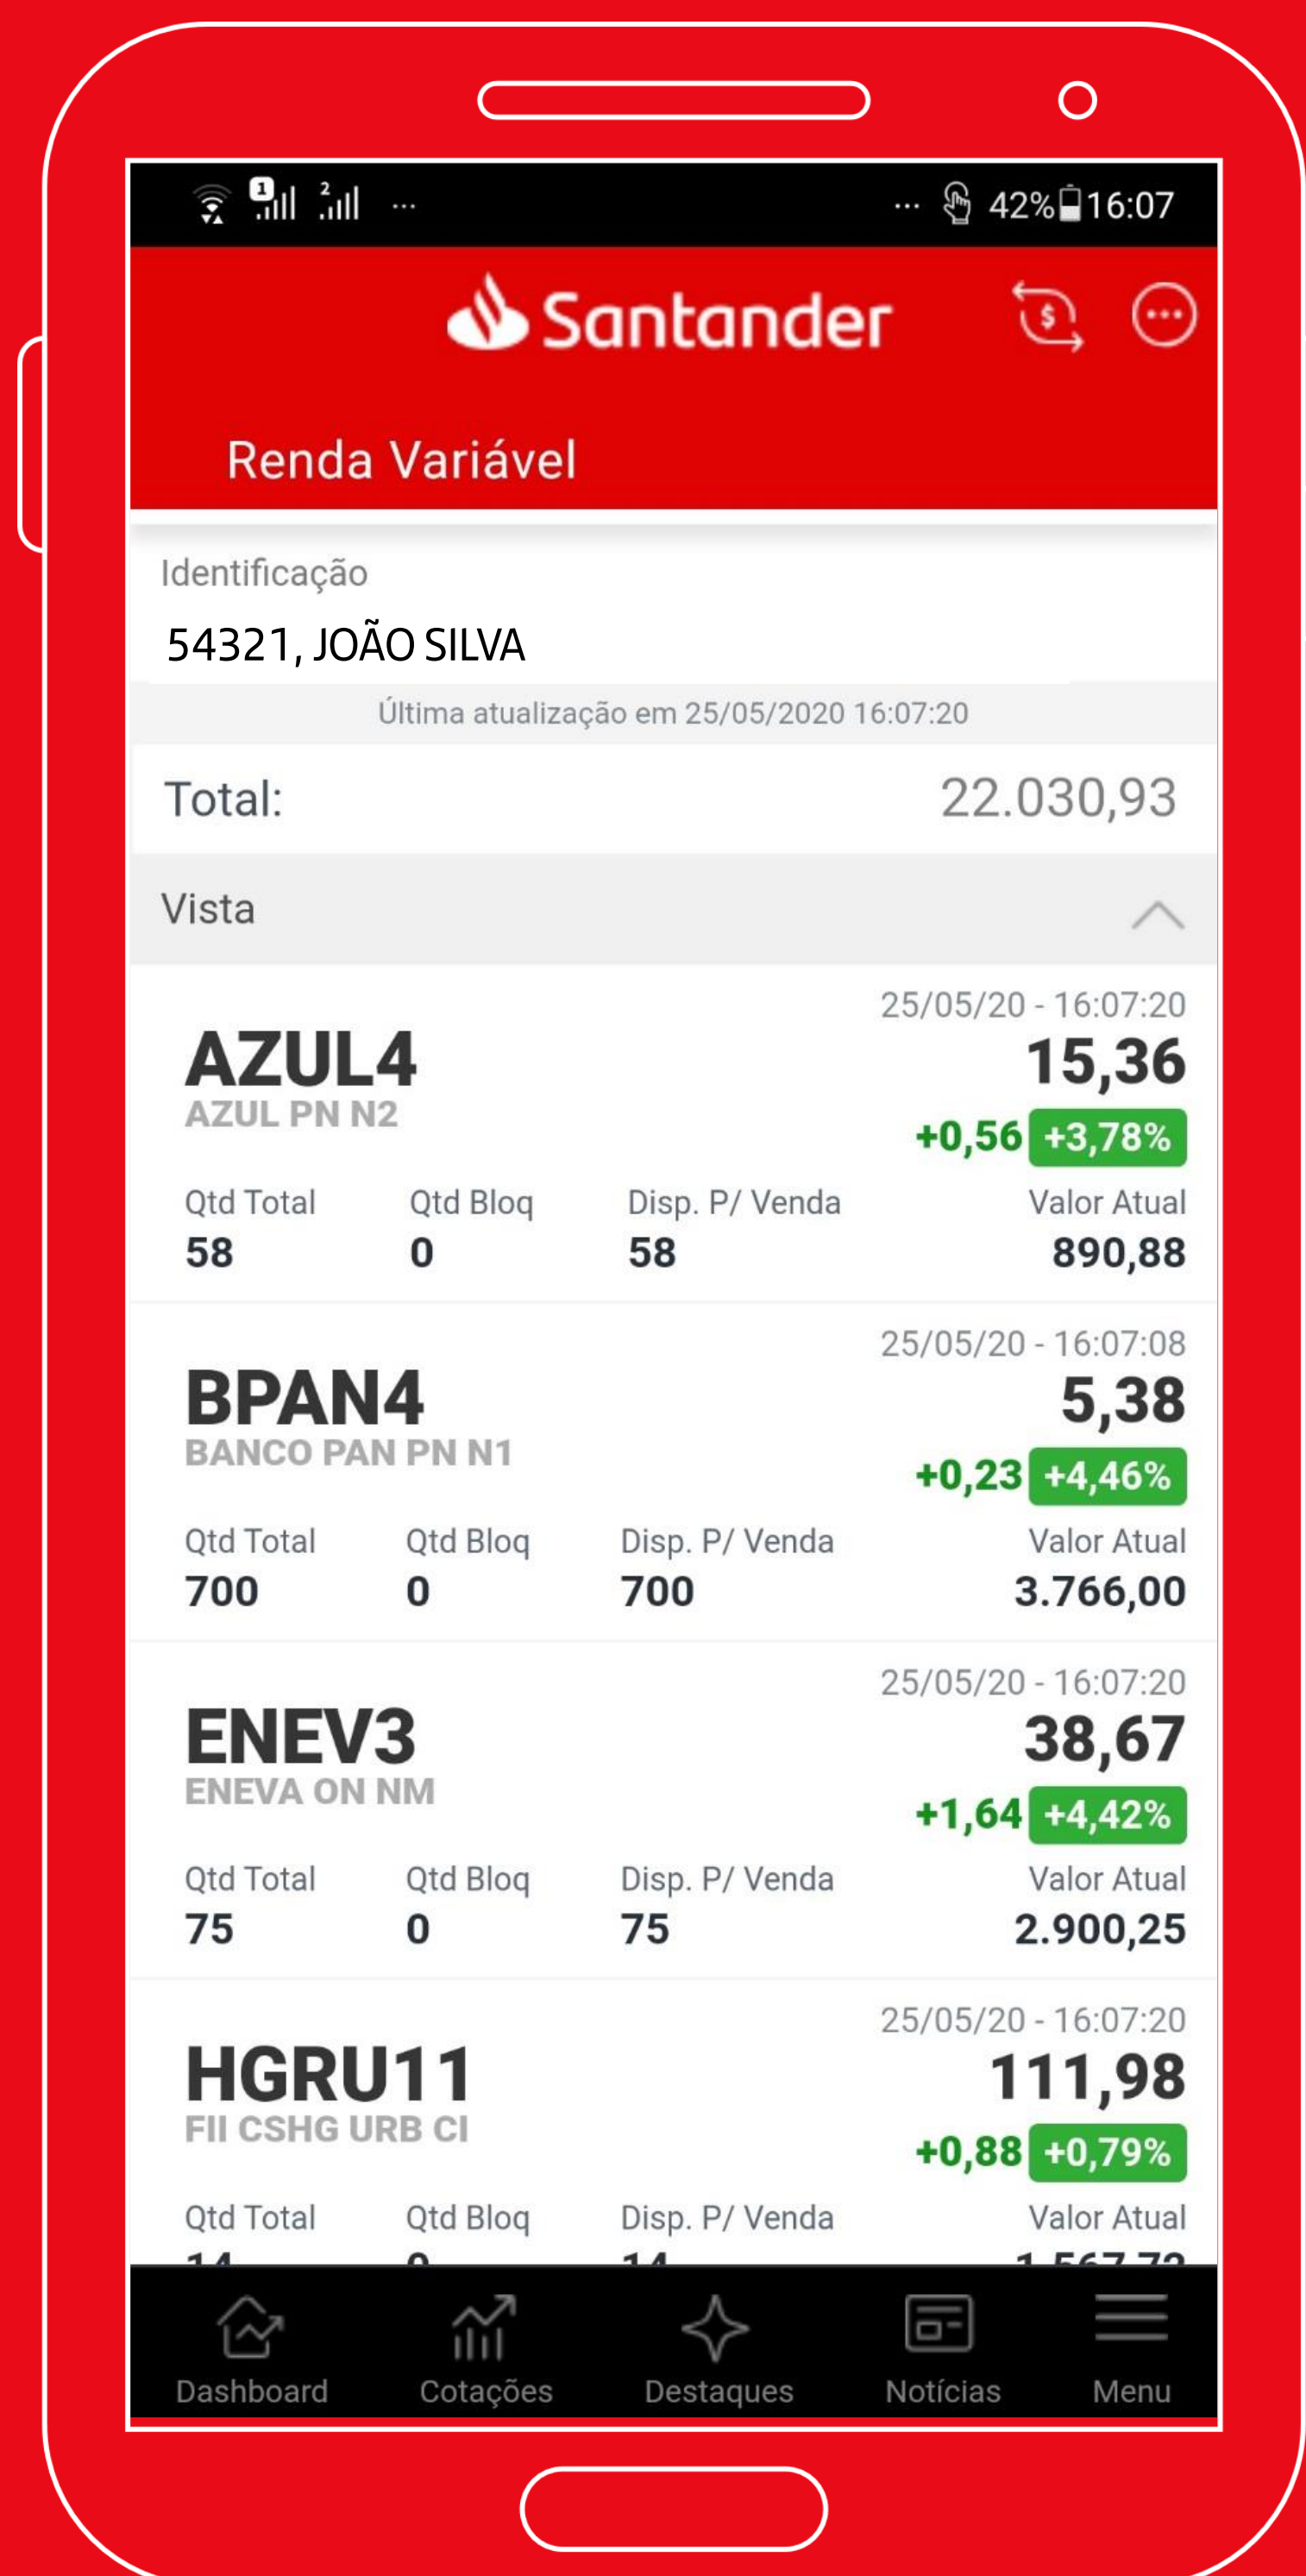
42% 16:07

Santander

Renda Variável

Identificação
54321, JOÃO SILVA
Última atualização em 25/05/2020 16:07:20

Total: 22.030,93

Vista

25/05/20 - 16:07:20
AZUL4
AZUL PN N2
15,36
+0,56 +3,78%

| Qtd Total | Qtd Bloq | Disp. P/ Venda | Valor Atual |
|---|---|---|---|
| 58 | 0 | 58 | 890,88 |

25/05/20 - 16:07:08
BPAN4
BANCO PAN PN N1
5,38
+0,23 +4,46%

| Qtd Total | Qtd Bloq | Disp. P/ Venda | Valor Atual |
|---|---|---|---|
| 700 | 0 | 700 | 3.766,00 |

25/05/20 - 16:07:20
ENEV3
ENEVA ON NM
38,67
+1,64 +4,42%

| Qtd Total | Qtd Bloq | Disp. P/ Venda | Valor Atual |
|---|---|---|---|
| 75 | 0 | 75 | 2.900,25 |

25/05/20 - 16:07:20
HGRU11
FII CSHG URB CI
111,98
+0,88 +0,79%

| Qtd Total | Qtd Bloq | Disp. P/ Venda | Valor Atual |
|---|---|---|---|
| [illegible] | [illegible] | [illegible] | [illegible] |

Dashboard Cotações Destaques Notícias Menu